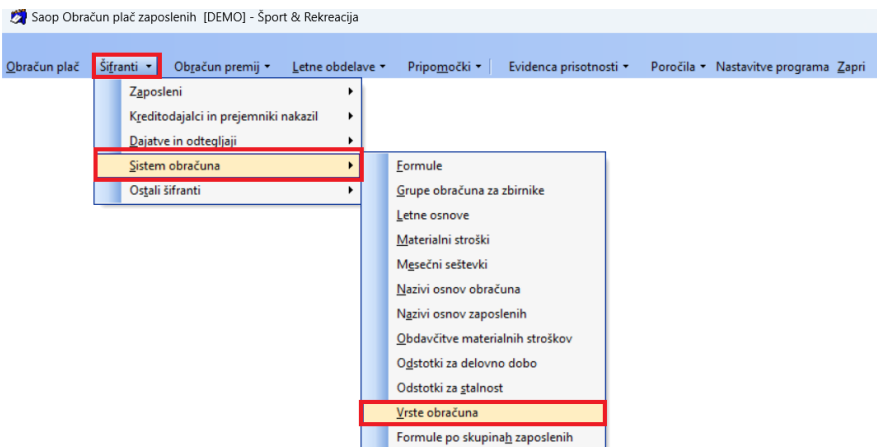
Saop Obračun plač zaposlenih [DEMO] - Šport & Rekreacija

Obračun plač | Šifranti ▾ | Obračun premij ▾ | Letne obdelave ▾ | Pripomočki ▾ | Evidenca prisotnosti ▾ | Poročila ▾ | Nastavitve programa | Zapri

Zaposleni
Kreditodajalci in prejemniki nakazil
Dajatve in odtegljaji
Sistem obračuna
Ostali šifranti

Formule
Grupe obračuna za zbirnike
Letne osnove
Materialni stroški
Mesečni seštevki
Nazivi osnov obračuna
Nazivi osnov zaposlenih
Obdavčitve materialnih stroškov
Odstotki za delovno dobo
Odstotki za stalnost
Vrste obračuna
Formule po skupinah zaposlenih